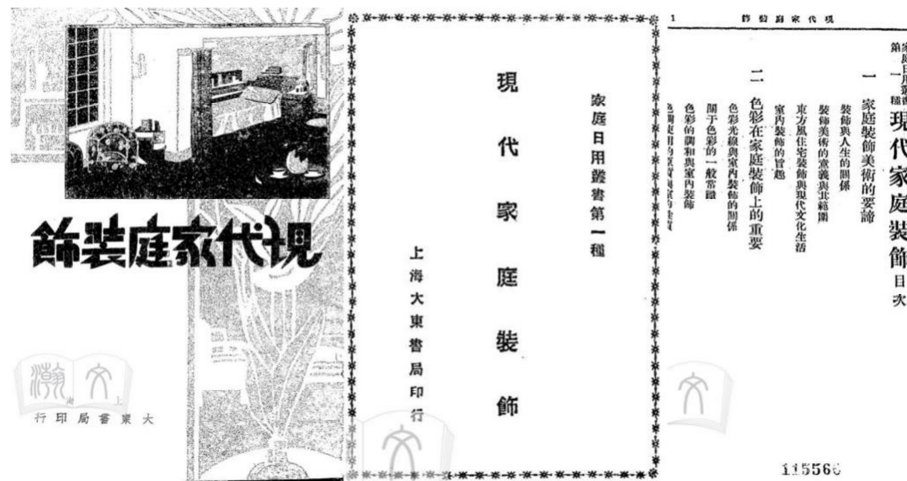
現代家庭裝飾

大東書局印行

現代家庭裝飾

家庭日用叢書第一種

上海大東書局印行

現代家庭裝飾　1

第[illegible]種

現代家庭裝飾目次

一　家庭裝飾美術的要諦

裝飾與人生的關係

裝飾美術的意義與其範圍

東方風住宅裝飾與現代文化生活

室內裝飾的旨趣

二　色彩在家庭裝飾上的重要

色彩光線與室內裝飾的關係

關于色彩的一般常識

色彩的調和與室內裝飾

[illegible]

115560